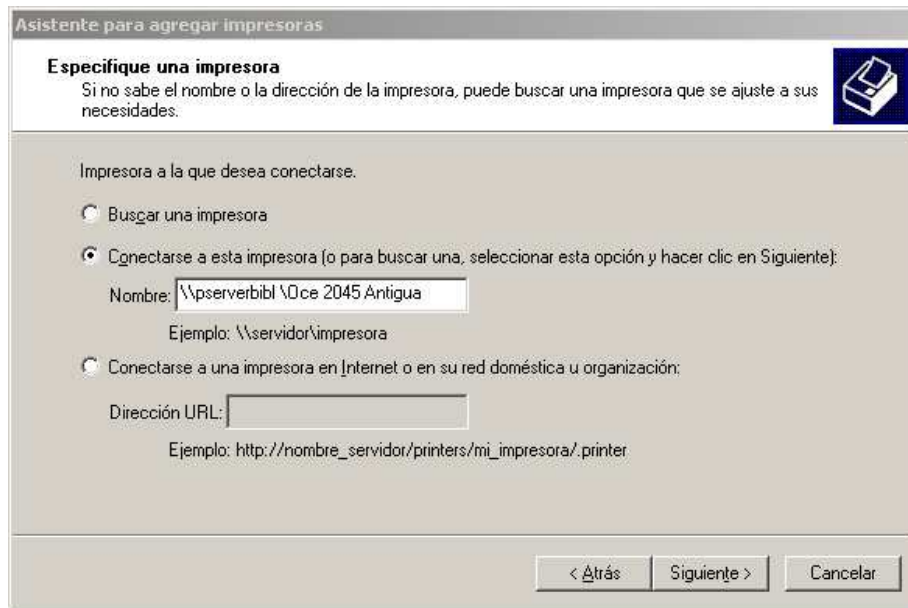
Asistente para agregar impresoras

Especifique una impresora
Si no sabe el nombre o la dirección de la impresora, puede buscar una impresora que se ajuste a sus necesidades.

Impresora a la que desea conectarse.

Buscar una impresora

Conectarse a esta impresora (o para buscar una, seleccionar esta opción y hacer clic en Siguiente):

Nombre: \\pserverbibl \Oce 2045 Antigua

Ejemplo: \\servidor\impresora

Conectarse a una impresora en Internet o en su red doméstica u organización:

Dirección URL:

Ejemplo: http://nombre_servidor/printers/mi_impresora/.printer

< Atrás | Siguiente > | Cancelar